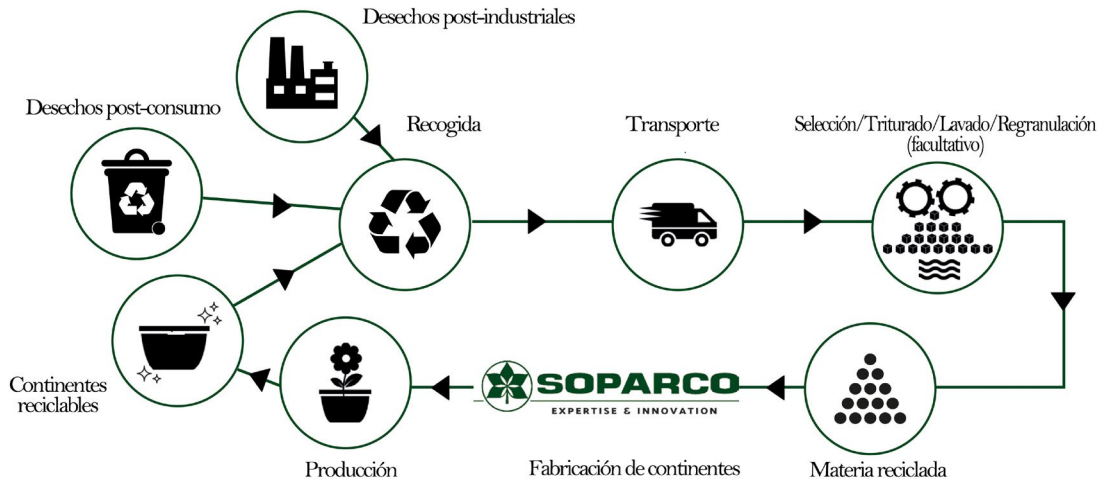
Desechos post-industriales

Desechos post-consumo

Recogida

Transporte

Selección/Triturado/Lavado/Regranulación (facultativo)

Continentes reciclables

SOPARCO
EXPERTISE & INNOVATION

Producción

Fabricación de continentes

Materia reciclada